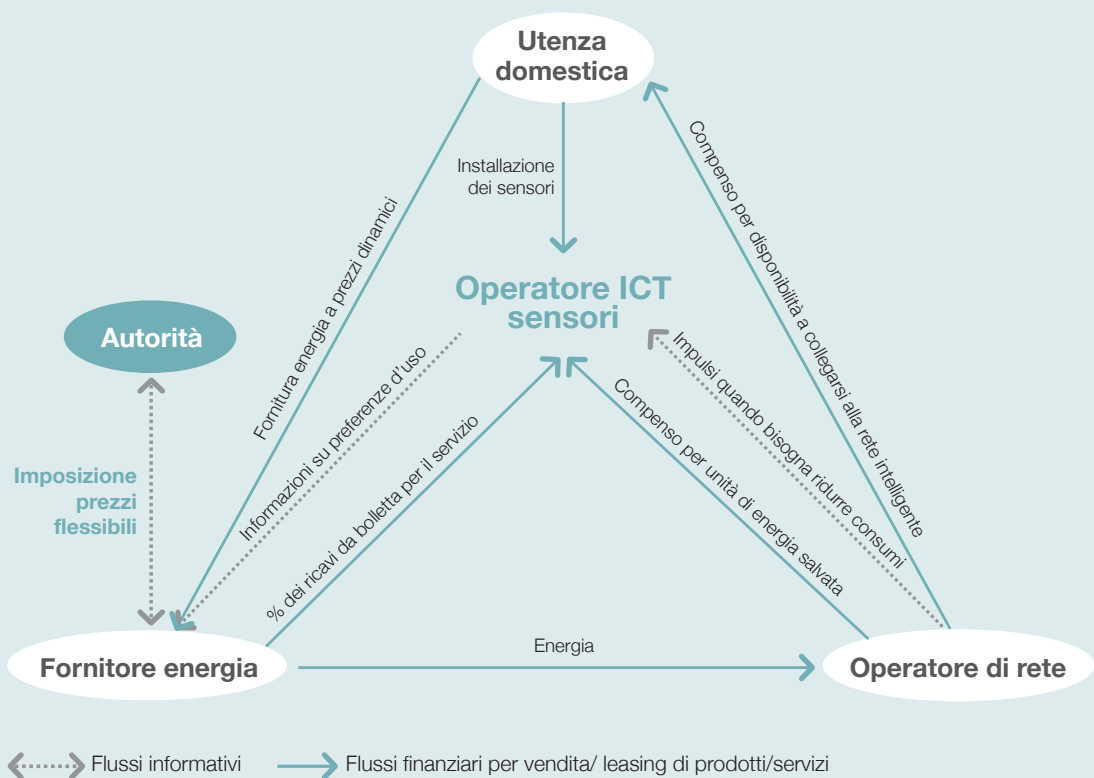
Utenza domestica

Installazione dei sensori

Compenso per disponibilità a collegarsi alla rete intelligente

Fornitura energia a prezzi dinamici

Operatore ICT sensori

Autorità

Informazioni su preferenze d'uso

Impulsi quando bisogna ridurre consumi

Compenso per unità di energia salvata

% dei ricavi da bolletta per il servizio

Imposizione prezzi flessibili

Fornitore energia

Energia

Operatore di rete

Flussi informativi

Flussi finanziari per vendita/ leasing di prodotti/servizi